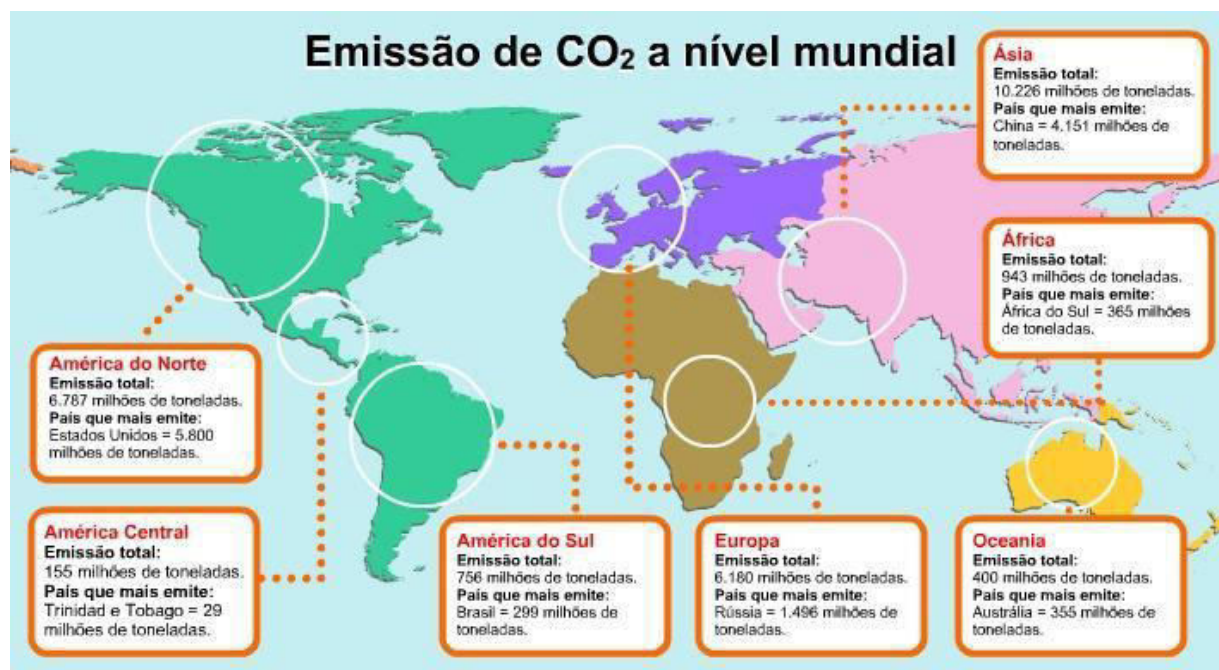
Emissão de $CO_2$ a nível mundial

Ásia
Emissão total:
10.226 milhões de toneladas.
País que mais emite:
China = 4.151 milhões de toneladas.

África
Emissão total:
943 milhões de toneladas.
País que mais emite:
África do Sul = 365 milhões de toneladas.

América do Norte
Emissão total:
6.787 milhões de toneladas.
País que mais emite:
Estados Unidos = 5.800 milhões de toneladas.

América Central
Emissão total:
155 milhões de toneladas.
País que mais emite:
Trinidad e Tobago = 29 milhões de toneladas.

América do Sul
Emissão total:
756 milhões de toneladas.
País que mais emite:
Brasil = 299 milhões de toneladas.

Europa
Emissão total:
6.180 milhões de toneladas.
País que mais emite:
Rússia = 1.496 milhões de toneladas.

Oceania
Emissão total:
400 milhões de toneladas.
País que mais emite:
Austrália = 355 milhões de toneladas.